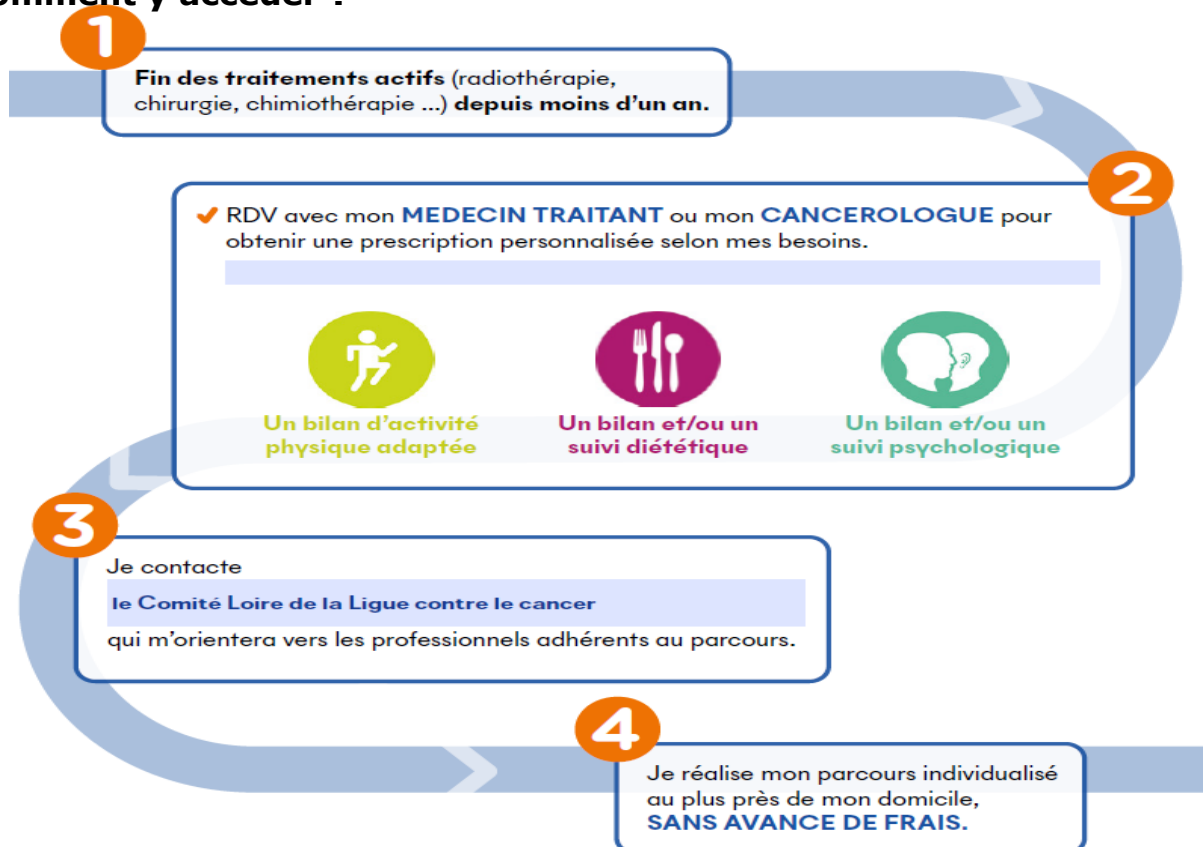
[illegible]mment y accéder ?

1

Fin des traitements actifs (radiothérapie, chirurgie, chimiothérapie ...) depuis moins d'un an.

2

RDV avec mon MEDECIN TRAITANT ou mon CANCEROLOGUE pour obtenir une prescription personnalisée selon mes besoins.

Un bilan d'activité physique adaptée

Un bilan et/ou un suivi diététique

Un bilan et/ou un suivi psychologique

3

Je contacte

le Comité Loire de la Ligue contre le cancer

qui m'orientera vers les professionnels adhérents au parcours.

4

Je réalise mon parcours individualisé au plus près de mon domicile, SANS AVANCE DE FRAIS.